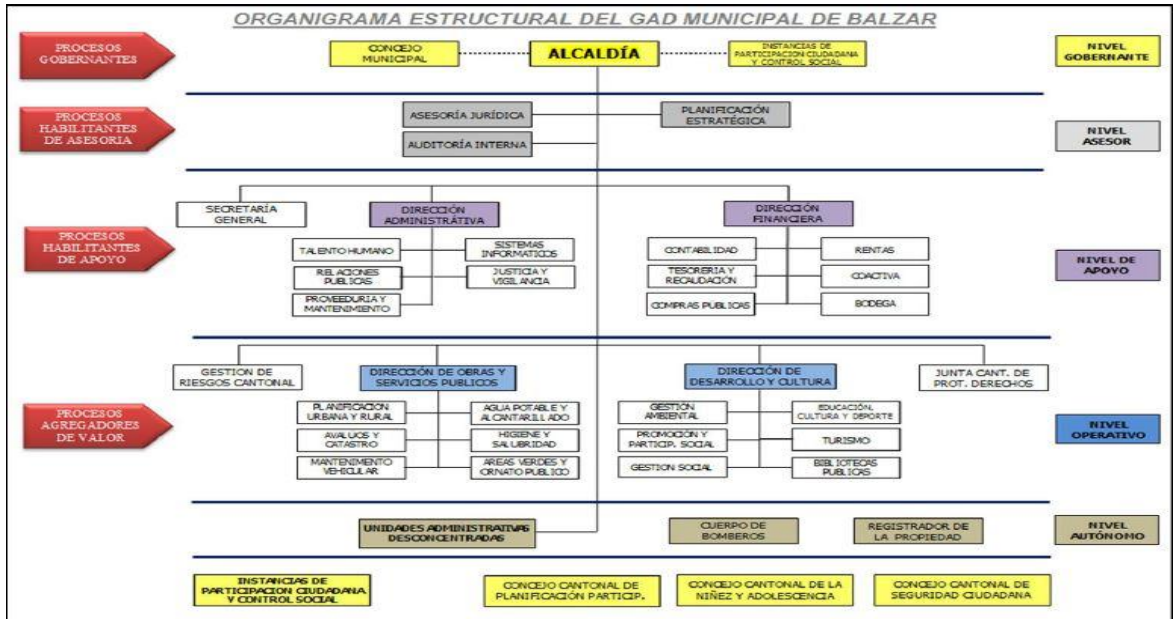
ORGANIGRAMA ESTRUCTURAL DEL GAD MUNICIPAL DE BALZAR

PROCESOS GOBERNANTES

CONCEJO MUNICIPAL

ALCALDÍA

INSTANCIAS DE PARTICIPACION CIUDADANA Y CONTROL SOCIAL

NIVEL GOBERNANTE

PROCESOS HABILITANTES DE ASESORIA

ASESORÍA JURÍDICA

PLANIFICACIÓN ESTRATÉGICA

AUDITORÍA INTERNA

NIVEL ASESOR

SECRETARÍA GENERAL

DIRECCIÓN ADMINISTRATIVA

DIRECCIÓN FINANCIERA

PROCESOS HABILITANTES DE APOYO

TALENTO HUMANO

SISTEMAS INFORMATICOS

RELACIONES PUBLICAS

JUSTICIA Y VIGILANCIA

PROVEEDURIA Y MANTENIMIENTO

CONTABILIDAD

RENTAS

TESORERIA Y RECAUDACION

COACTIVA

COMPRAS PUBLICAS

BODEGA

NIVEL DE APOYO

GESTION DE RIESGOS CANTONAL

DIRECCIÓN DE OBRAS Y SERVICIOS PUBLICOS

DIRECCIÓN DE DESARROLLO Y CULTURA

JUNTA CANT. DE PROT. DERECHOS

PROCESOS AGREGADORES DE VALOR

PLANIFICACION URBANA Y RURAL

AGUA POTABLE Y ALCANTARILLADO

AVALUOS Y CATASTRO

HIGIENE Y SALUBRIDAD

MANTENIMIENTO VEHICULAR

AREAS VERDES Y ORNATO PUBLICO

GESTIÓN AMBIENTAL

EDUCACIÓN, CULTURA Y DEPORTE

PROMOCION Y PARTICIP. SOCIAL

TURISMO

GESTION SOCIAL

BIBLIOTECAS PUBLICAS

NIVEL OPERATIVO

UNIDADES ADMINISTRATIVAS DESCONCENTRADAS

CUERPO DE BOMBEROS

REGISTRADOR DE LA PROPIEDAD

NIVEL AUTÓNOMO

INSTANCIAS DE PARTICIPACION CIUDADANA Y CONTROL SOCIAL

CONCEJO CANTONAL DE PLANIFICACIÓN PARTICIP.

CONCEJO CANTONAL DE LA NIÑEZ Y ADOLESCENCIA

CONCEJO CANTONAL DE SEGURIDAD CIUDADANA